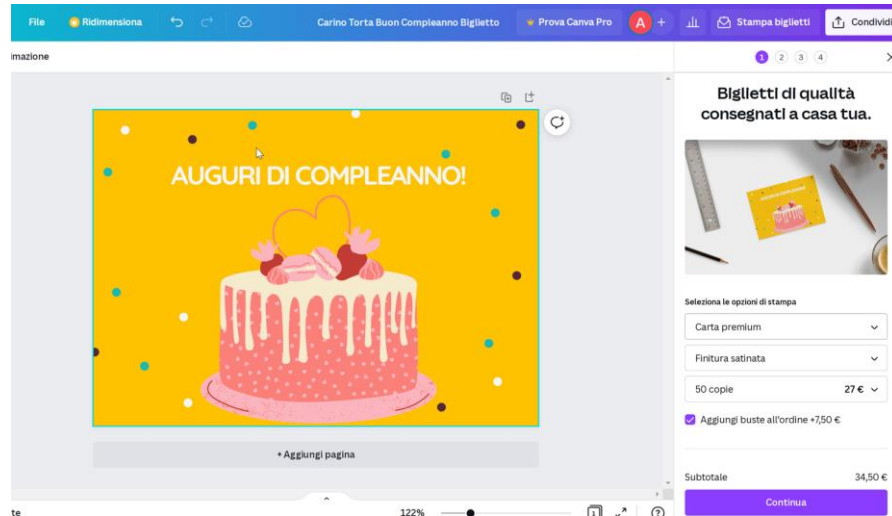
File Ridimensiona Carino Torta Buon Compleanno Biglietto Prova Canva Pro A + Stampa biglietti Condividi

imazione

AUGURI DI COMPLEANNO!

+ Aggiungi pagina

1 2 3 4

Biglietti di qualità consegnati a casa tua.

Seleziona le opzioni di stampa

Carta premium

Finitura satinata

50 copie 27 €

Aggiungi buste all'ordine +7,50 €

Subtotale 34,50 €

Continua

te 122%